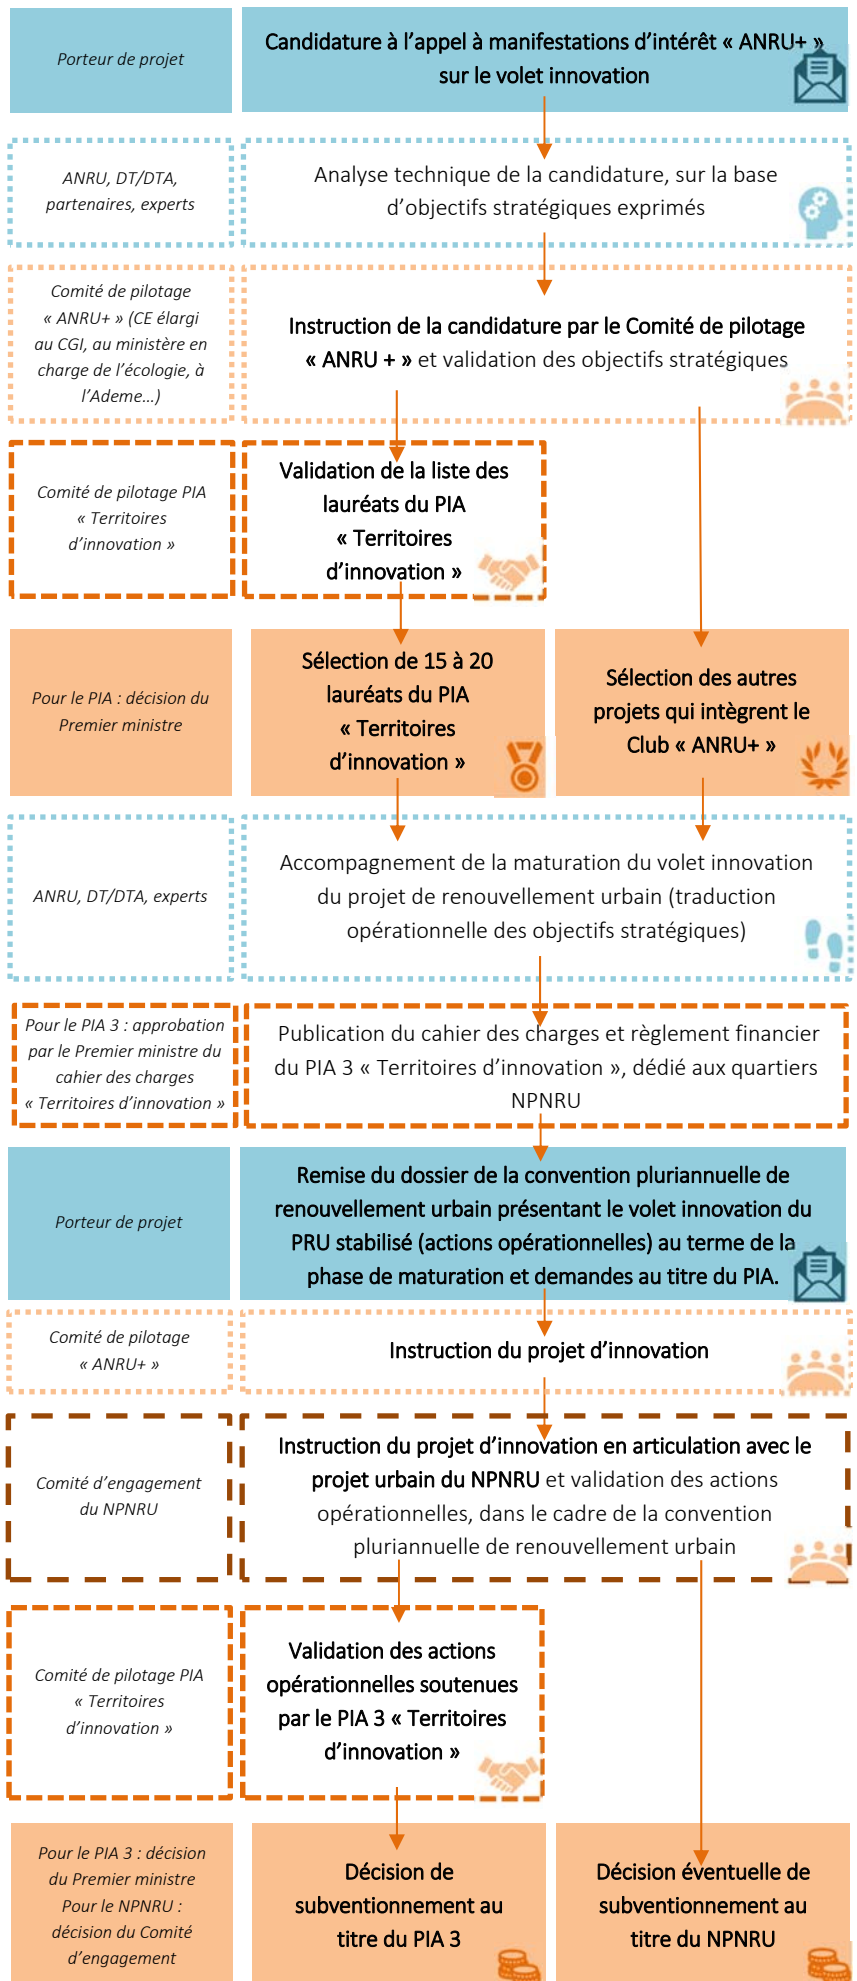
Porteur de projet

Candidature à l'appel à manifestations d'intérêt « ANRU+ » sur le volet innovation

ANRU, DT/DTA, partenaires, experts

Analyse technique de la candidature, sur la base d'objectifs stratégiques exprimés

Comité de pilotage « ANRU+ » (CE élargi au CGI, au ministère en charge de l'écologie, à l'Ademe…)

Instruction de la candidature par le Comité de pilotage « ANRU + » et validation des objectifs stratégiques

Comité de pilotage PIA « Territoires d'innovation »

Validation de la liste des lauréats du PIA « Territoires d'innovation »

Pour le PIA : décision du Premier ministre

Sélection de 15 à 20 lauréats du PIA « Territoires d'innovation »

Sélection des autres projets qui intègrent le Club « ANRU+ »

ANRU, DT/DTA, experts

Accompagnement de la maturation du volet innovation du projet de renouvellement urbain (traduction opérationnelle des objectifs stratégiques)

Pour le PIA 3 : approbation par le Premier ministre du cahier des charges « Territoires d'innovation »

Publication du cahier des charges et règlement financier du PIA 3 « Territoires d'innovation », dédié aux quartiers NPNRU

Porteur de projet

Remise du dossier de la convention pluriannuelle de renouvellement urbain présentant le volet innovation du PRU stabilisé (actions opérationnelles) au terme de la phase de maturation et demandes au titre du PIA.

Comité de pilotage « ANRU+ »

Instruction du projet d'innovation

Comité d'engagement du NPNRU

Instruction du projet d'innovation en articulation avec le projet urbain du NPNRU et validation des actions opérationnelles, dans le cadre de la convention pluriannuelle de renouvellement urbain

Comité de pilotage PIA « Territoires d'innovation »

Validation des actions opérationnelles soutenues par le PIA 3 « Territoires d'innovation »

Pour le PIA 3 : décision du Premier ministre
Pour le NPNRU : décision du Comité d'engagement

Décision de subventionnement au titre du PIA 3

Décision éventuelle de subventionnement au titre du NPNRU